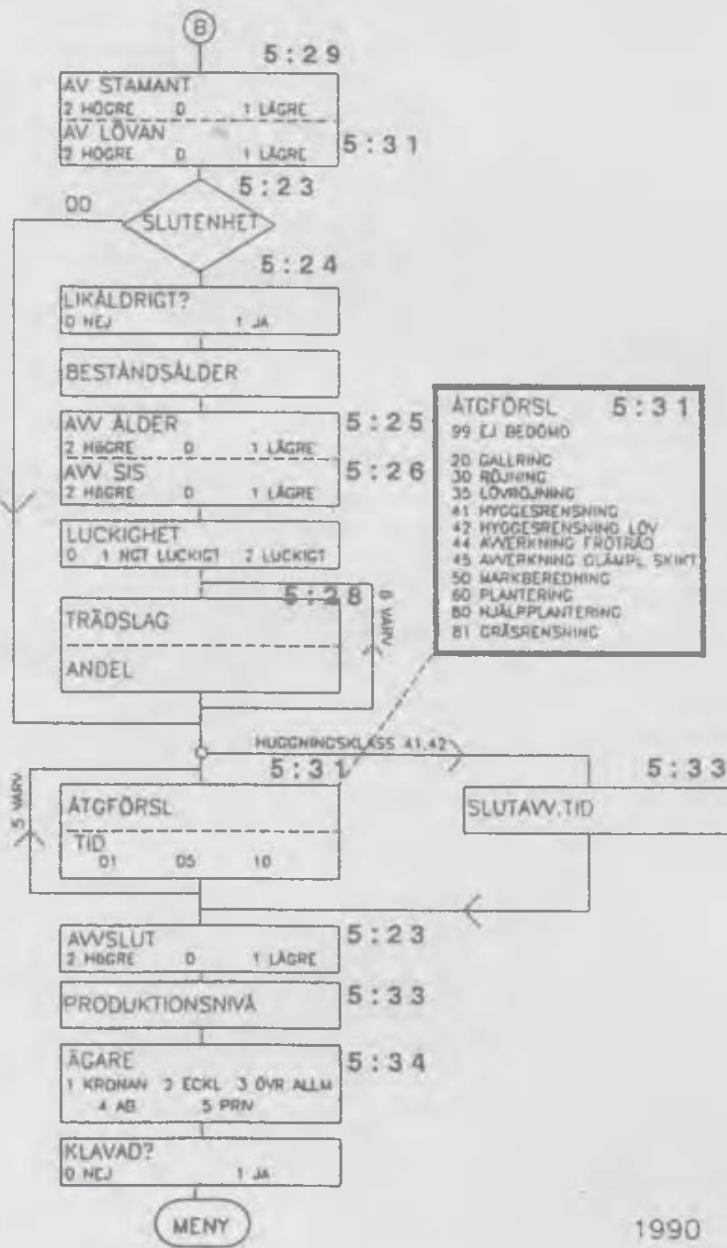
B

5:29

AV STAMANT
2 HÖGRE 0 1 LÄGRE

AV LÖVAN
2 HÖGRE 0 1 LÄGRE

5:31

5:23

00

SLUTENHET

5:24

LIKÅLDRIGT?
0 NEJ 1 JA

BESTÅNDSÅLDER

AVV ÅLDER
2 HÖGRE 0 1 LÄGRE

5:25

AVV SIS
2 HÖGRE 0 1 LÄGRE

5:26

LUCKIGHET
0 1 NGT LUCKIGT 2 LUCKIGT

5:28

8 VARV

TRÄDSLAG

ANDEL

ÅTGFÖRSL 5:31
99 EJ BEDÖMD

20 GALLRING
30 RÖJNING
35 LÖVRÖJNING
41 HYGGESRENSNING
42 HYGGESRENSNING LÖV
44 AVVERKNING FRÖTRÄD
45 AVVERKNING OLÄMPL SKIKT
50 MARKBEREDNING
60 PLANTERING
80 HJÄLPPLANTERING
81 GRÄSRENSNING

HUGGNINGSKLASS 41,42

5:31

5:33

5 VARV

ÅTGFÖRSL

TID
01 05 10

SLUTAVV.TID

AVVSLUT
2 HÖGRE 0 1 LÄGRE

5:23

PRODUKTIONSNIVÅ

5:33

ÄGARE
1 KRONAN 2 ECKL 3 ÖVR ALLM
4 AB 5 PRIV

5:34

KLAVAD?
0 NEJ 1 JA

MENY

1990